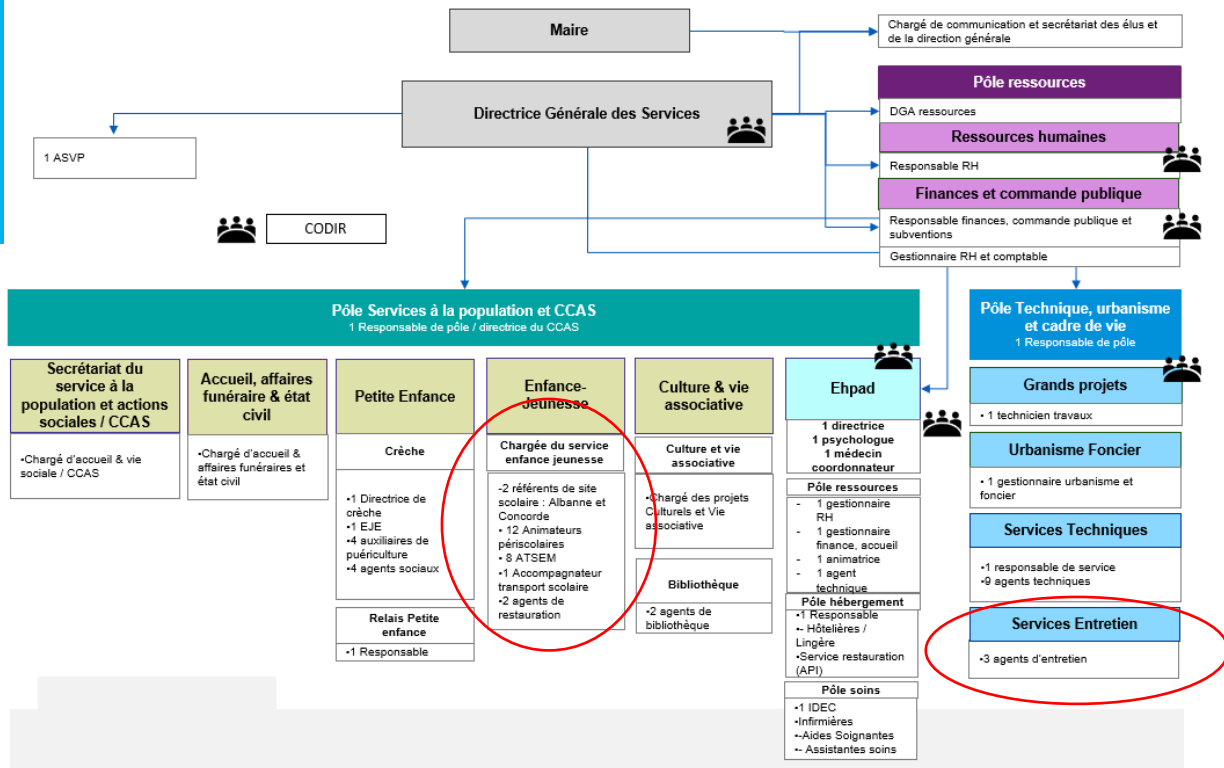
Maire

Chargé de communication et secrétariat des élus et de la direction générale

Directrice Générale des Services

1 ASVP

CODIR

Pôle ressources

DGA ressources

Ressources humaines

Responsable RH

Finances et commande publique

Responsable finances, commande publique et subventions

Gestionnaire RH et comptable

Pôle Services à la population et CCAS
1 Responsable de pôle / directrice du CCAS

Secrétariat du service à la population et actions sociales / CCAS

•Chargé d'accueil & vie sociale / CCAS

Accueil, affaires funéraire & état civil

•Chargé d'accueil & affaires funéraires et état civil

Petite Enfance

Crèche

•1 Directrice de crèche
•1 EJE
•4 auxiliaires de puériculture
•4 agents sociaux

Relais Petite enfance

•1 Responsable

Enfance-Jeunesse

Chargée du service enfance jeunesse

•2 référents de site scolaire : Albanne et Concorde
• 12 Animateurs périscolaires
• 8 ATSEM
•1 Accompagnateur transport scolaire
•2 agents de restauration

Culture & vie associative

Culture et vie associative

•Chargé des projets Culturels et Vie associative

Bibliothèque

•2 agents de bibliothèque

Ehpad

1 directrice
1 psychologue
1 médecin coordonnateur

Pôle ressources

- 1 gestionnaire RH
- 1 gestionnaire finance, accueil
- 1 animatrice
- 1 agent technique

Pôle hébergement

•1 Responsable
•- Hôtelières / Lingère
•Service restauration (API)

Pôle soins

•1 IDEC
•Infirmières
•-Aides Soignantes
•- Assistantes soins

Pôle Technique, urbanisme et cadre de vie
1 Responsable de pôle

Grands projets

• 1 technicien travaux

Urbanisme Foncier

• 1 gestionnaire urbanisme et foncier

Services Techniques

•1 responsable de service
•9 agents techniques

Services Entretien

•3 agents d'entretien